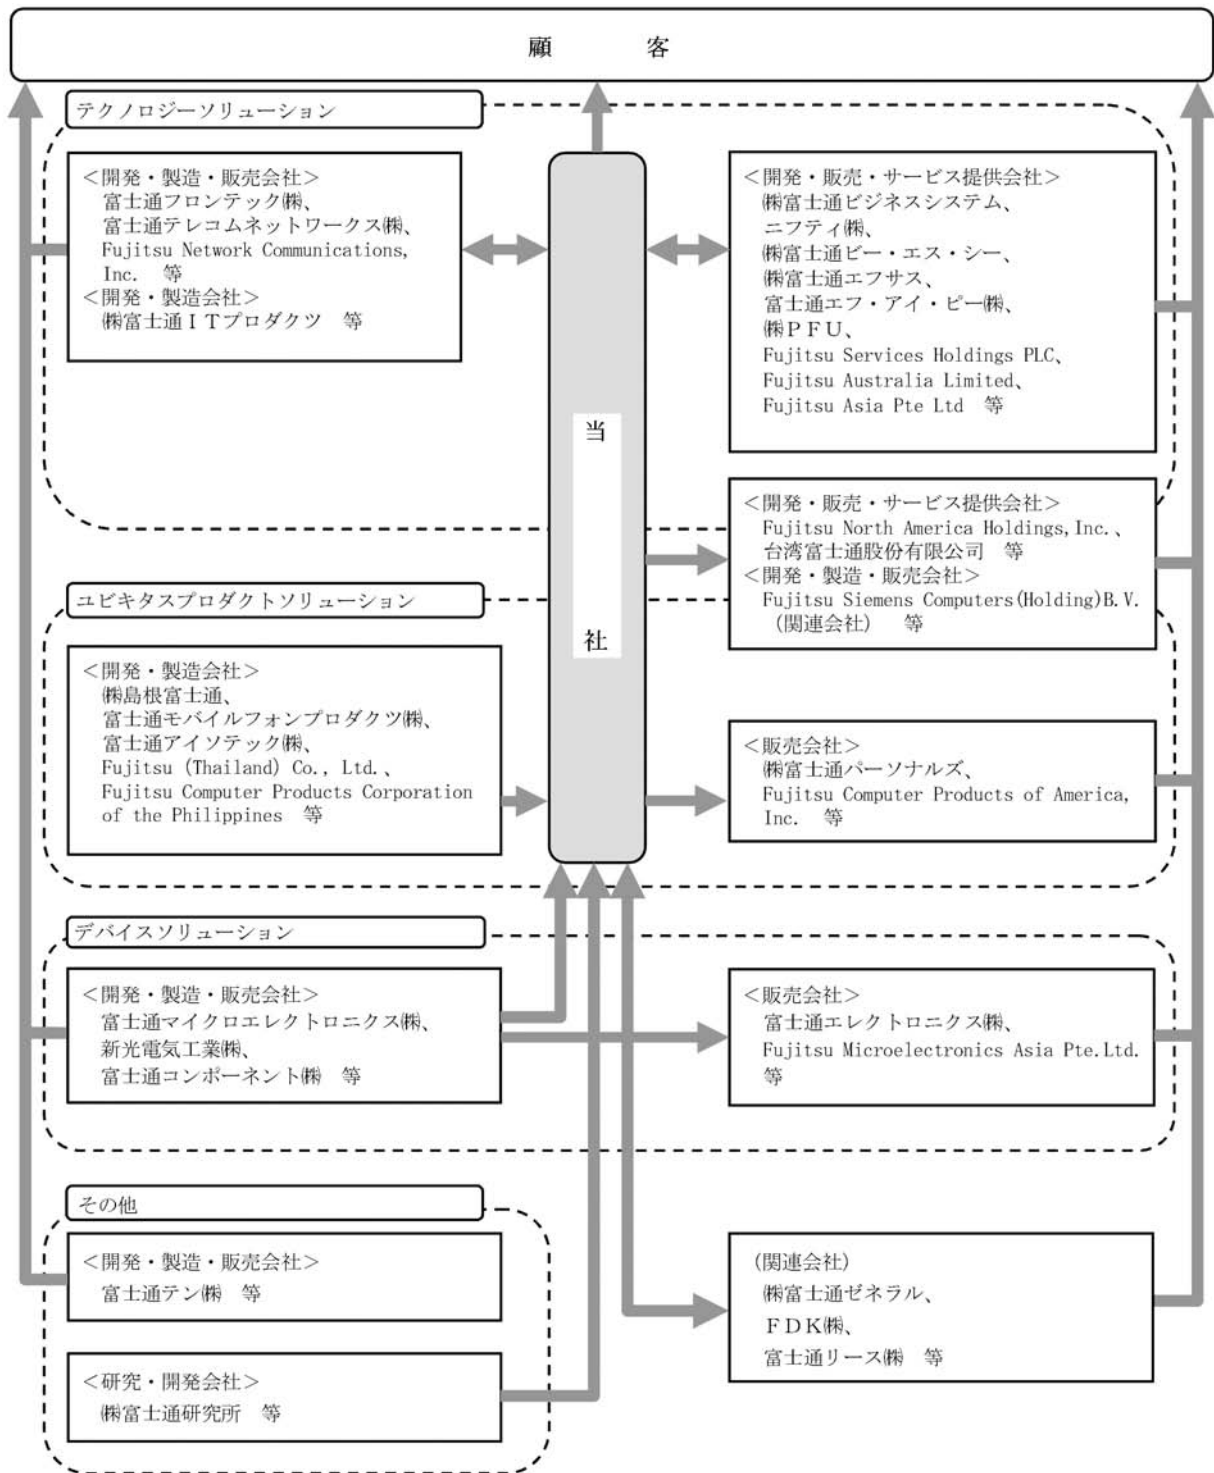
顧　客

テクノロジーソリューション

<開発・製造・販売会社>
富士通フロンテック㈱、
富士通テレコムネットワークス㈱、
Fujitsu Network Communications, Inc.　等
<開発・製造会社>
㈱富士通ITプロダクツ　等

当社

<開発・販売・サービス提供会社>
㈱富士通ビジネスシステム、
ニフティ㈱、
㈱富士通ビー・エス・シー、
㈱富士通エフサス、
富士通エフ・アイ・ピー㈱、
㈱PFU、
Fujitsu Services Holdings PLC、
Fujitsu Australia Limited、
Fujitsu Asia Pte Ltd　等

<開発・販売・サービス提供会社>
Fujitsu North America Holdings, Inc.、
台湾富士通股份有限公司　等
<開発・製造・販売会社>
Fujitsu Siemens Computers(Holding)B.V.
(関連会社)　等

ユビキタスプロダクトソリューション

<開発・製造会社>
㈱島根富士通、
富士通モバイルフォンプロダクツ㈱、
富士通アイソテック㈱、
Fujitsu (Thailand) Co., Ltd.、
Fujitsu Computer Products Corporation of the Philippines　等

<販売会社>
㈱富士通パーソナルズ、
Fujitsu Computer Products of America, Inc.　等

デバイスソリューション

<開発・製造・販売会社>
富士通マイクロエレクトロニクス㈱、
新光電気工業㈱、
富士通コンポーネント㈱　等

<販売会社>
富士通エレクトロニクス㈱、
Fujitsu Microelectronics Asia Pte.Ltd.　等

その他

<開発・製造・販売会社>
富士通テン㈱　等

<研究・開発会社>
㈱富士通研究所　等

(関連会社)
㈱富士通ゼネラル、
FDK㈱、
富士通リース㈱　等